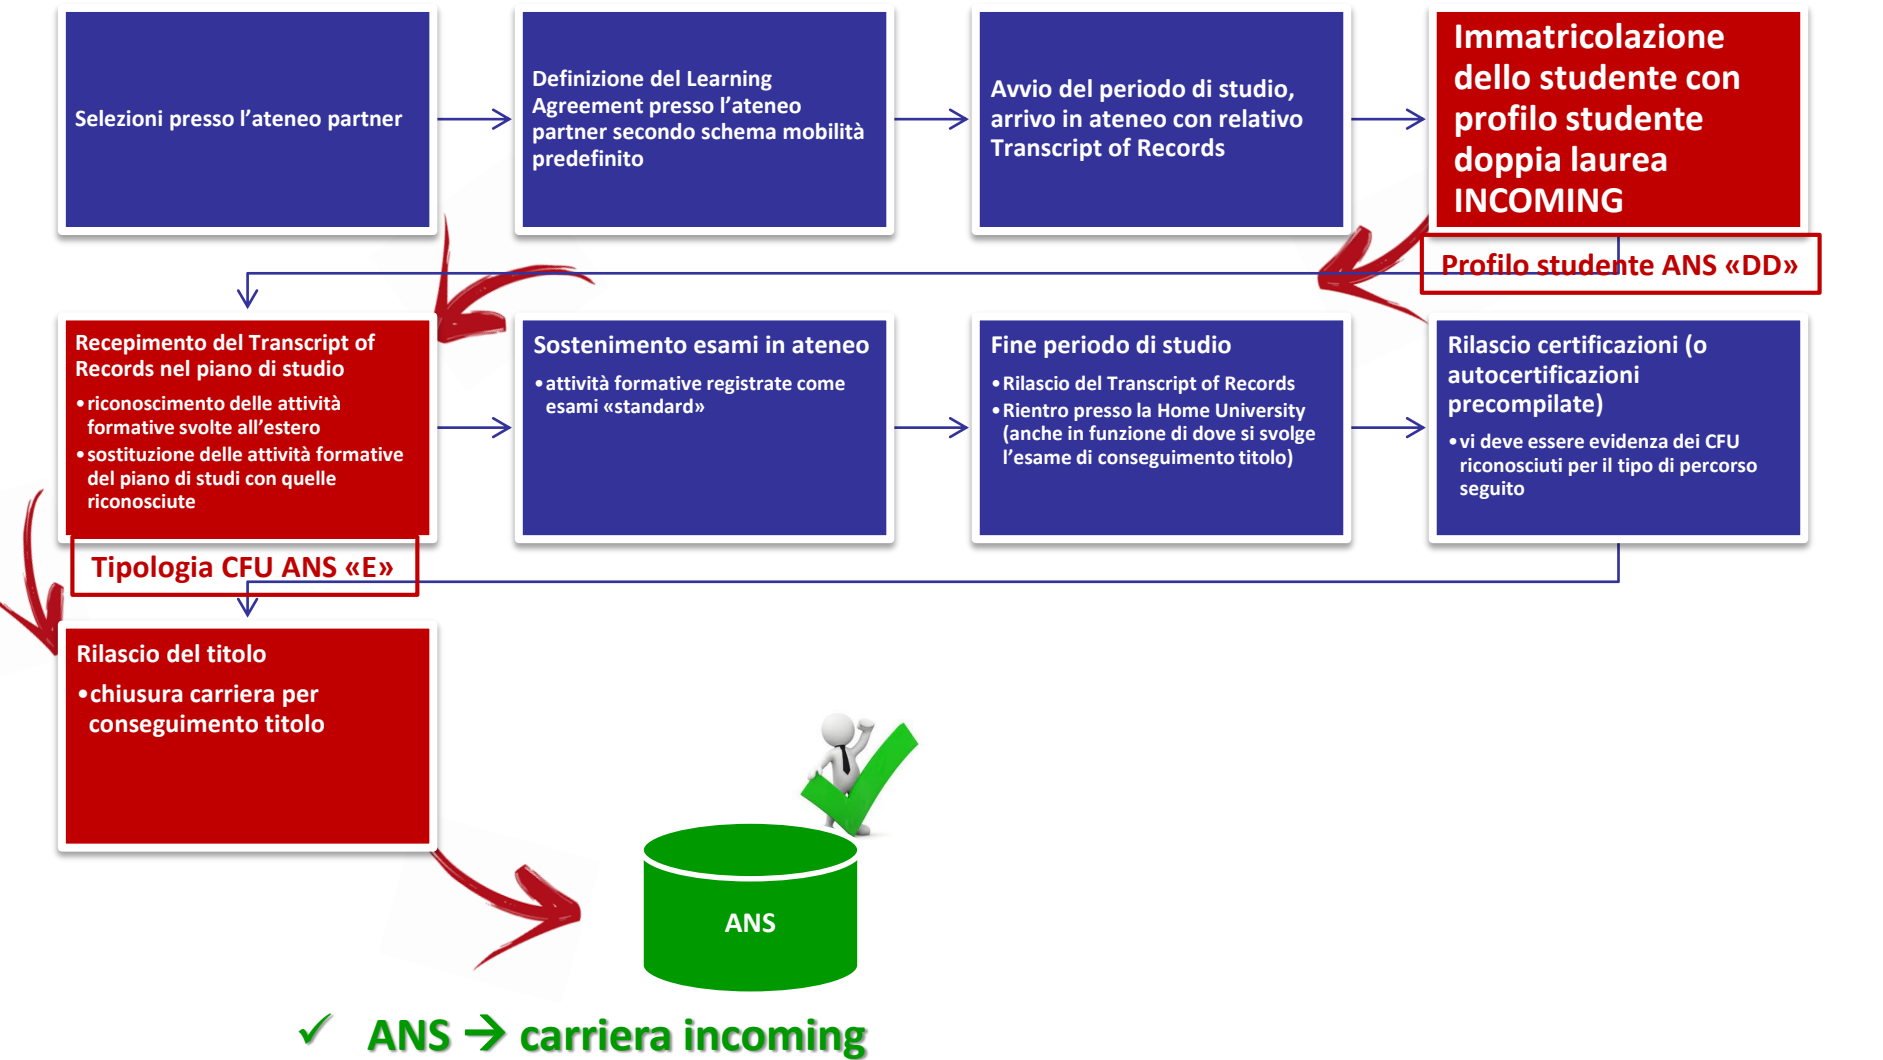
Selezioni presso l’ateneo partner

Definizione del Learning Agreement presso l’ateneo partner secondo schema mobilità predefinito

Avvio del periodo di studio, arrivo in ateneo con relativo Transcript of Records

Immatricolazione dello studente con profilo studente doppia laurea INCOMING

Profilo studente ANS «DD»

Recepimento del Transcript of Records nel piano di studio
• riconoscimento delle attività formative svolte all’estero
• sostituzione delle attività formative del piano di studi con quelle riconosciute

Tipologia CFU ANS «E»

Sostenimento esami in ateneo
• attività formative registrate come esami «standard»

Fine periodo di studio
• Rilascio del Transcript of Records
• Rientro presso la Home University (anche in funzione di dove si svolge l’esame di conseguimento titolo)

Rilascio certificazioni (o autocertificazioni precompilate)
• vi deve essere evidenza dei CFU riconosciuti per il tipo di percorso seguito

Rilascio del titolo
• chiusura carriera per conseguimento titolo

ANS

✓ ANS → carriera incoming